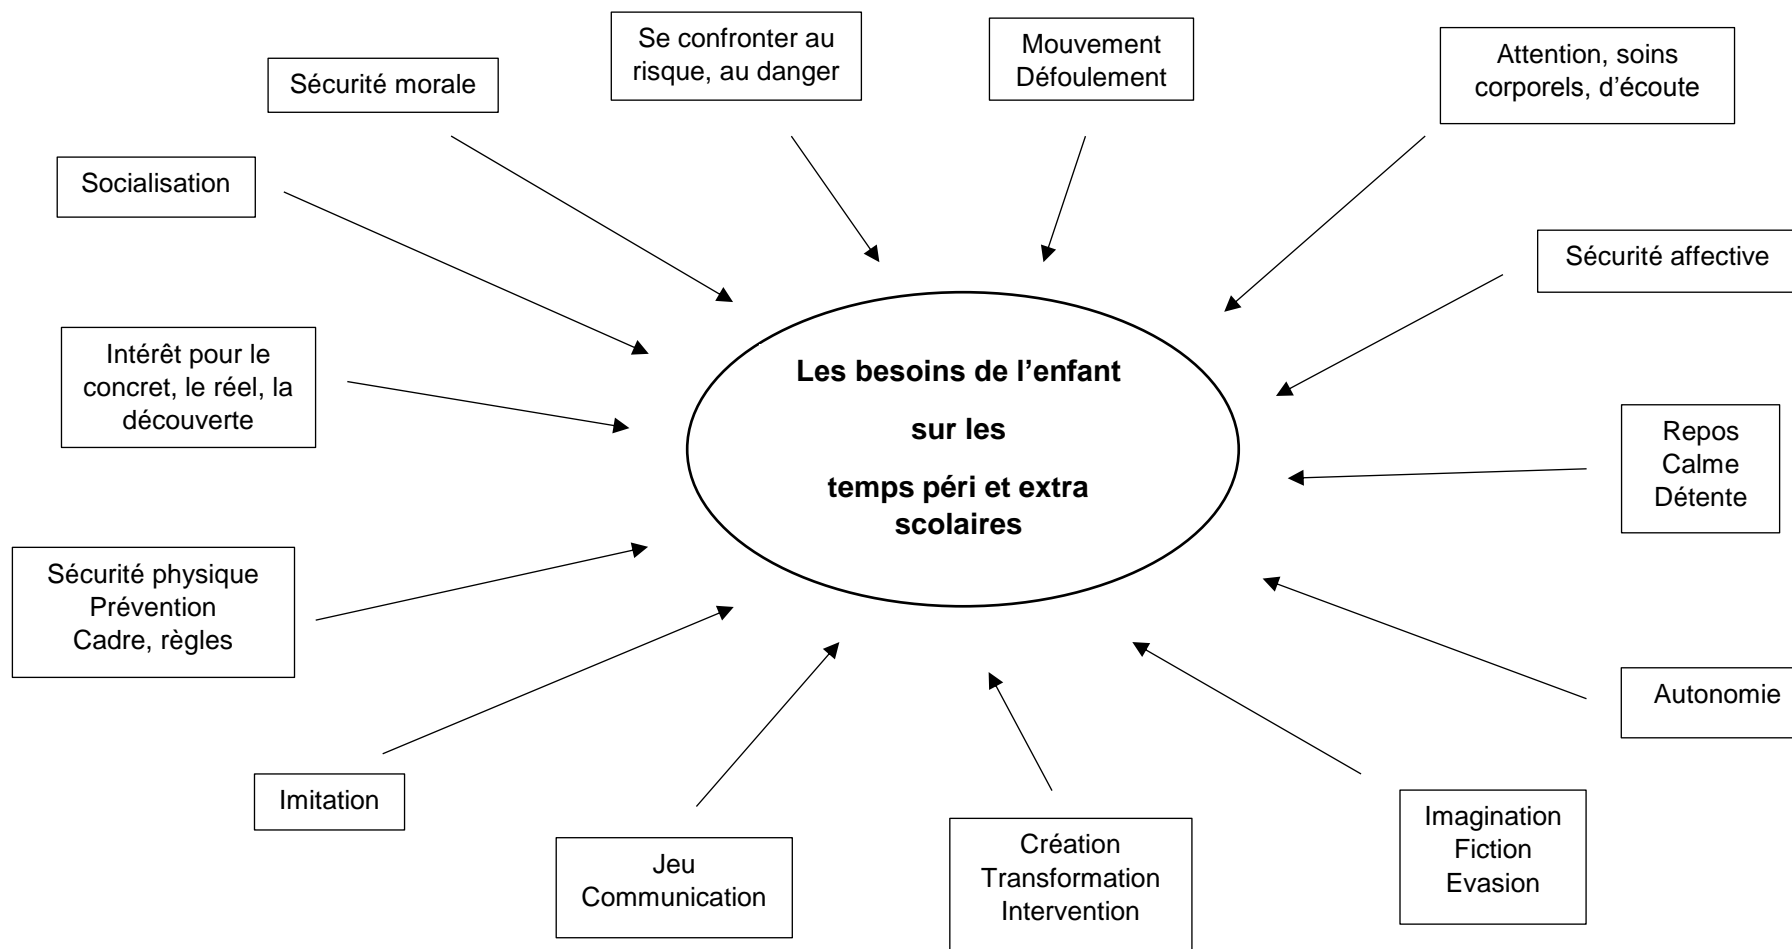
Se confronter au risque, au danger

Mouvement
Défoulement

Sécurité morale

Attention, soins corporels, d'écoute

Socialisation

Sécurité affective

Intérêt pour le concret, le réel, la découverte

**Les besoins de l'enfant**

**sur les**

**temps péri et extra scolaires**

Repos
Calme
Détente

Sécurité physique
Prévention
Cadre, règles

Autonomie

Imitation

Jeu
Communication

Création
Transformation
Intervention

Imagination
Fiction
Evasion